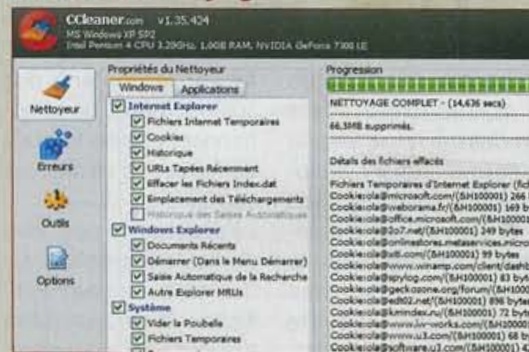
CCleaner.com v1.35.404
MS Windows XP SP2
Intel Pentium 4 CPU 3.20GHz, 1.0GB RAM, NVIDIA GeForce 7300 LE

Nettoyeur

Erreurs

Outils

Options

Propriétés du Nettoyeur

Windows | Applications

Internet Explorer
Fichiers Internet Temporaires
Cookies
Historique
URLs Tapées Récemment
Effacer les Fichiers Index.dat
Emplacement des Téléchargements
Historique des Saisies Automatiques

Windows Explorer
Documents Récents
Démarrer (Dans le Menu Démarrer)
Saisie Automatique de la Recherche
Autre Explorer MRUs

Système
Vider la Poubelle
Fichiers Temporaires

Progression

NETTOYAGE COMPLET - (14,636 secs)

66,3MB supprimés.

Détails des fichiers effacés

Fichiers Temporaires d'Internet Explorer (fic
Cookie:ola@microsoft.com/(&H100001) 266
Cookie:ola@weborama.fr/(&H100001) 149 b
Cookie:ola@office.microsoft.com/(&H10000
Cookie:ola@2o7.net/(&H100001) 249 bytes
Cookie:ola@onlinestores.metaservices.micro
Cookie:ola@atdmt.com/(&H100001) 99 bytes
Cookie:ola@www.winamp.com/client/dashb
Cookie:ola@skyrock.com/(&H100001) 83 byt
Cookie:ola@geckozone.org/forum/(&H1000
Cookie:ola@ed02.net/(&H100001) 896 byte
Cookie:ola@kmindex.ru/(&H100001) 72 byt
Cookie:ola@www.iw-works.com/(&H10000
Cookie:ola@www.u3.com/(&H100001) 68 b
Cookie:ola@software.u3.com/(&H100001) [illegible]